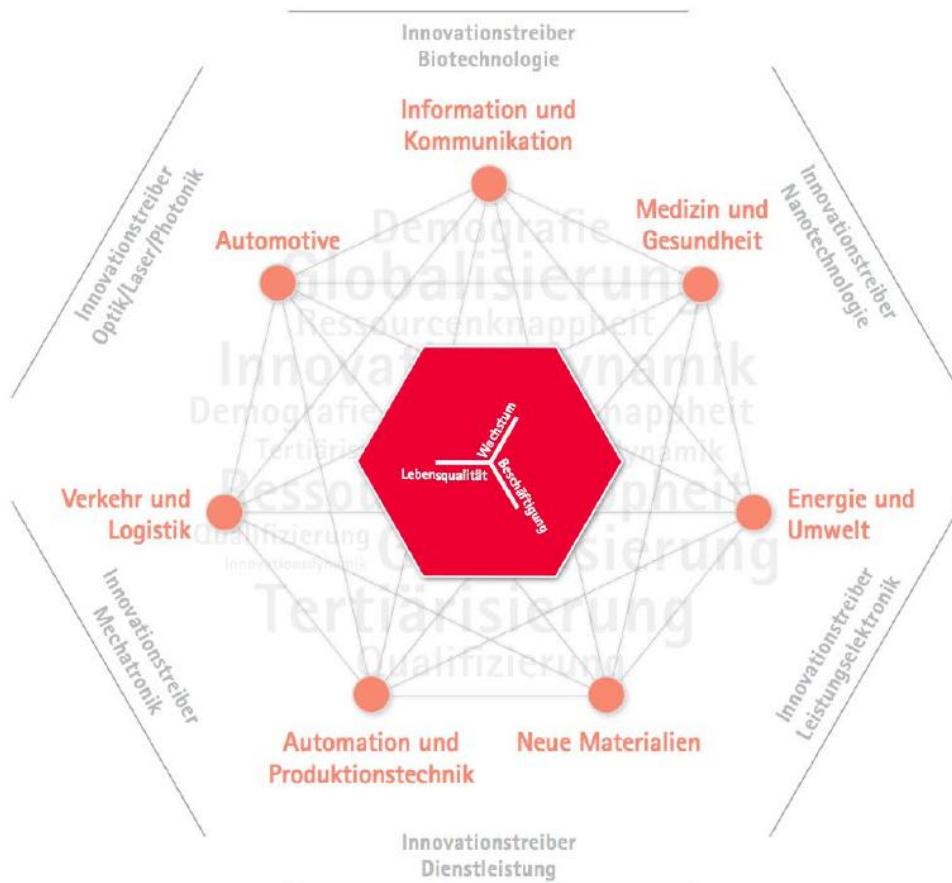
Innovationstreiber
Biotechnologie

Innovationstreiber
Optik/Laser/Photonik

Innovationstreiber
Nanotechnologie

Information und Kommunikation

Automotive

Medizin und Gesundheit

Demografie
Globalisierung
Ressourcenknappheit
Innovationsdynamik
Demografie
Ressourcenknappheit
Tertiärisierung
Innovationsdynamik
Ressourcenknappheit
Qualifizierung
Innovationsdynamik
Globalisierung
Tertiärisierung
Qualifizierung

Wachstum
Lebensqualität
Beschäftigung

Verkehr und Logistik

Energie und Umwelt

Innovationstreiber
Mechatronik

Innovationstreiber
Leistungselektronik

Automation und Produktionstechnik

Neue Materialien

Innovationstreiber
Dienstleistung